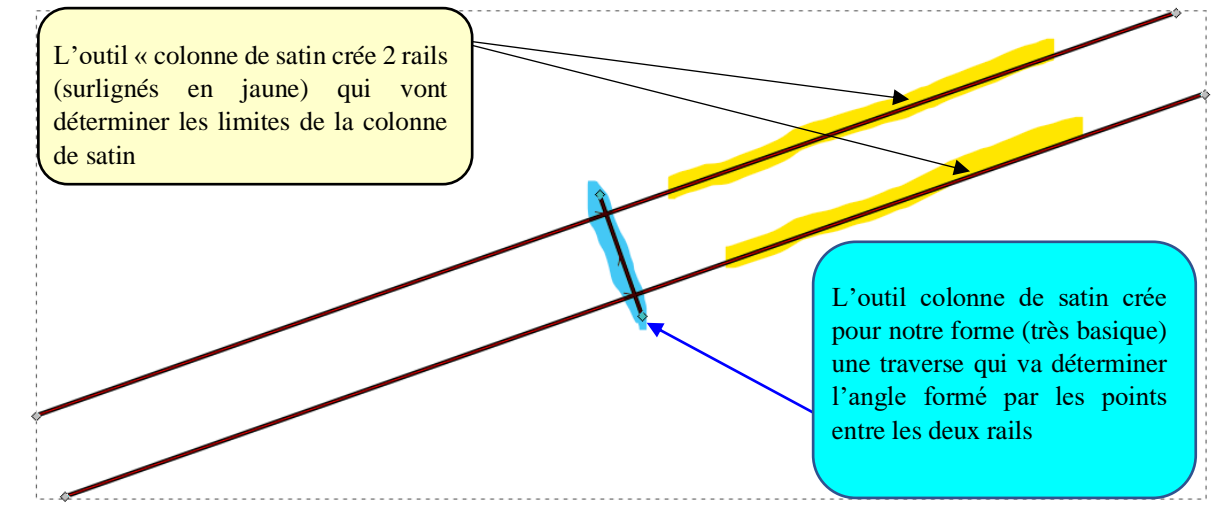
L’outil « colonne de satin crée 2 rails (surlignés en jaune) qui vont déterminer les limites de la colonne de satin

L’outil colonne de satin crée pour notre forme (très basique) une traverse qui va déterminer l’angle formé par les points entre les deux rails